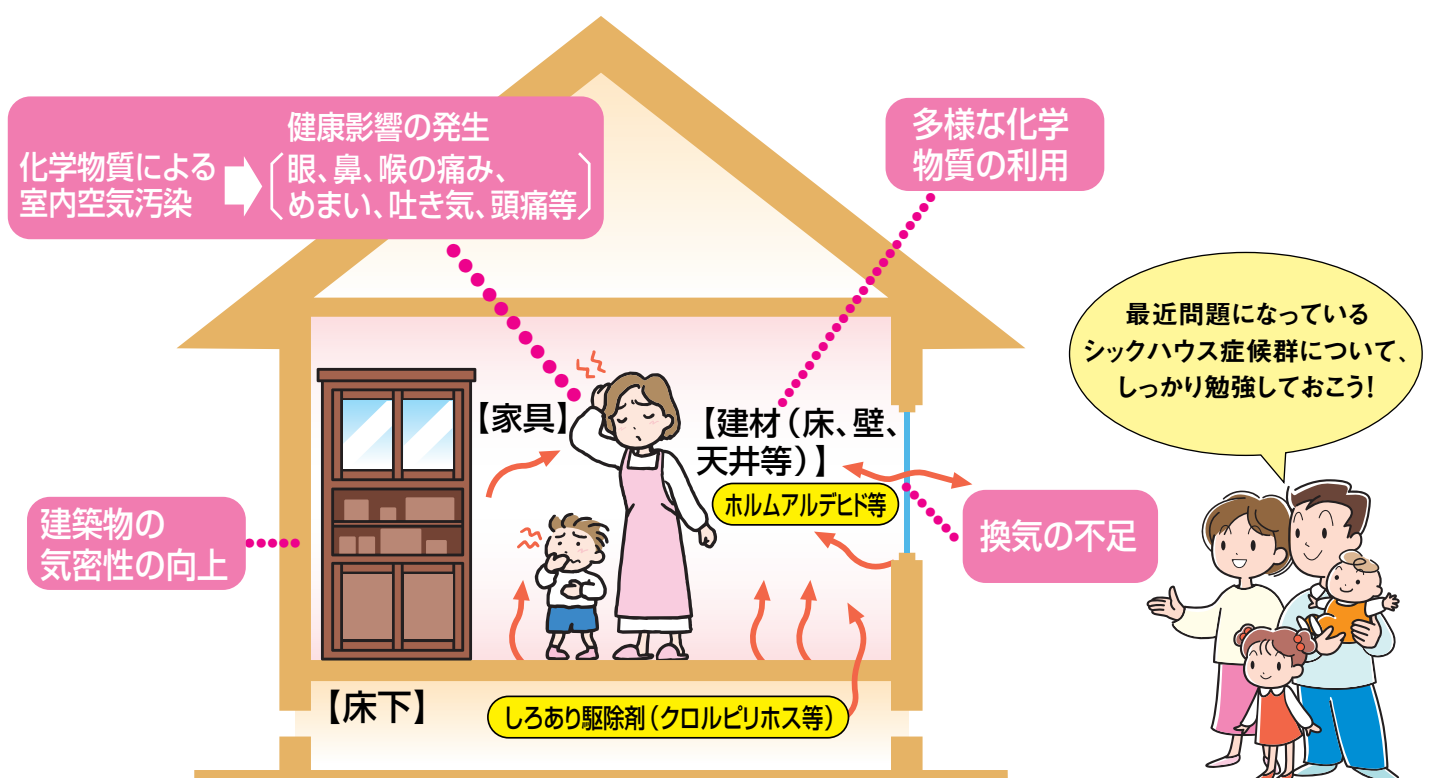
化学物質による室内空気汚染

健康影響の発生
〔眼、鼻、喉の痛み、めまい、吐き気、頭痛等〕

多様な化学物質の利用

最近問題になっているシックハウス症候群について、しっかり勉強しておこう！

【家具】

【建材（床、壁、天井等）】

ホルムアルデヒド等

建築物の気密性の向上

換気の不足

【床下】

しろあり駆除剤（クロルピリホス等）